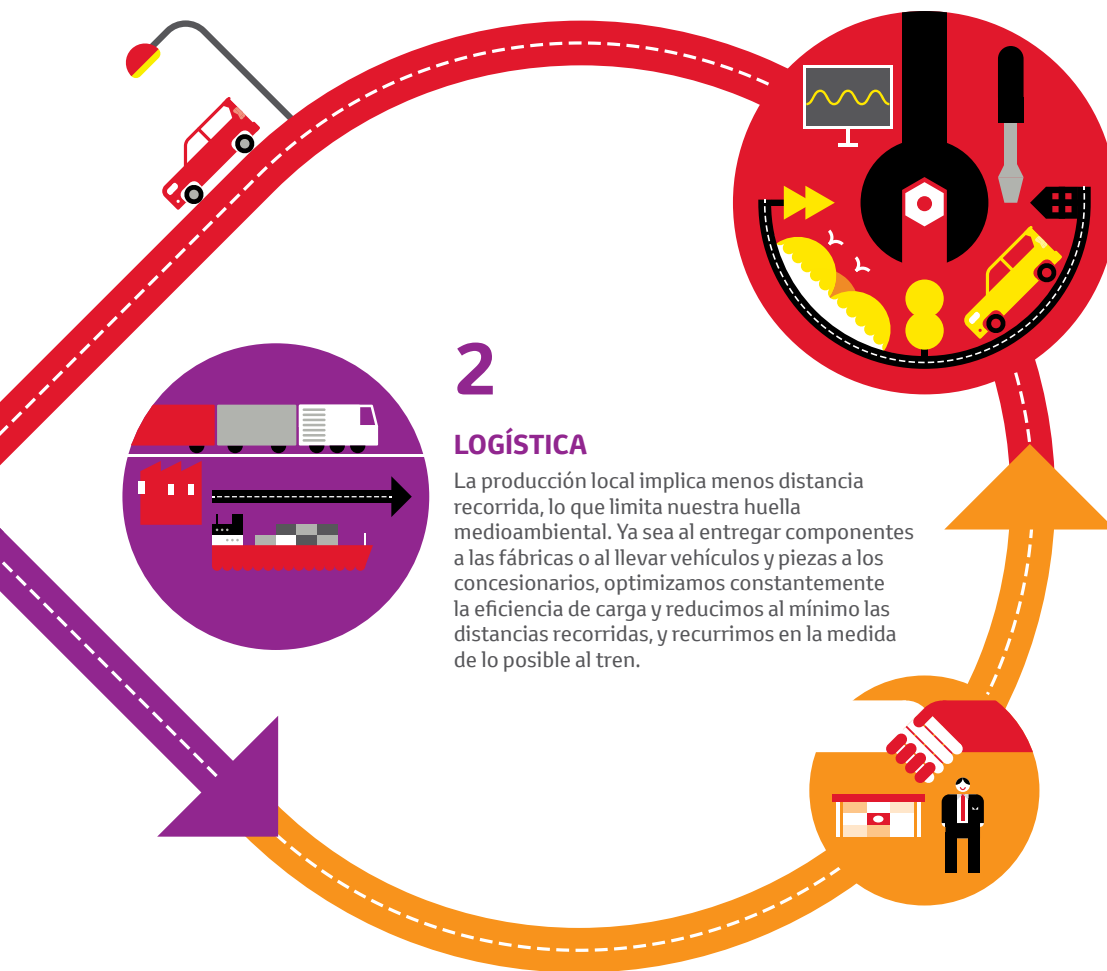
2

LOGÍSTICA

La producción local implica menos distancia recorrida, lo que limita nuestra huella medioambiental. Ya sea al entregar componentes a las fábricas o al llevar vehículos y piezas a los concesionarios, optimizamos constantemente la eficiencia de carga y reducimos al mínimo las distancias recorridas, y recurrimos en la medida de lo posible al tren.